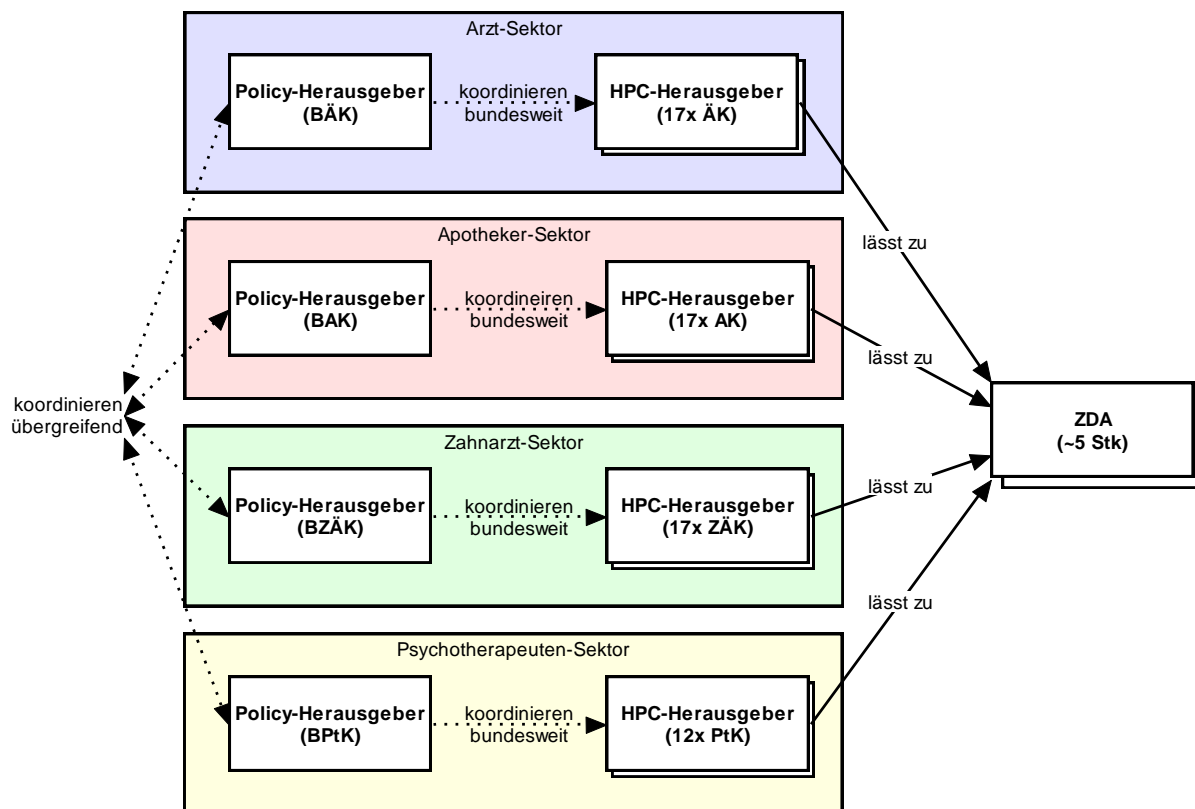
Arzt-Sektor

Policy-Herausgeber (BÄK)

koordinieren bundesweit

HPC-Herausgeber (17x ÄK)

Apotheker-Sektor

Policy-Herausgeber (BAK)

koordinieren bundesweit

HPC-Herausgeber (17x AK)

Zahnarzt-Sektor

Policy-Herausgeber (BZÄK)

koordinieren bundesweit

HPC-Herausgeber (17x ZÄK)

Psychotherapeuten-Sektor

Policy-Herausgeber (BPtK)

koordinieren bundesweit

HPC-Herausgeber (12x PtK)

koordinieren übergreifend

lässt zu

lässt zu

lässt zu

lässt zu

ZDA (~5 Stk)